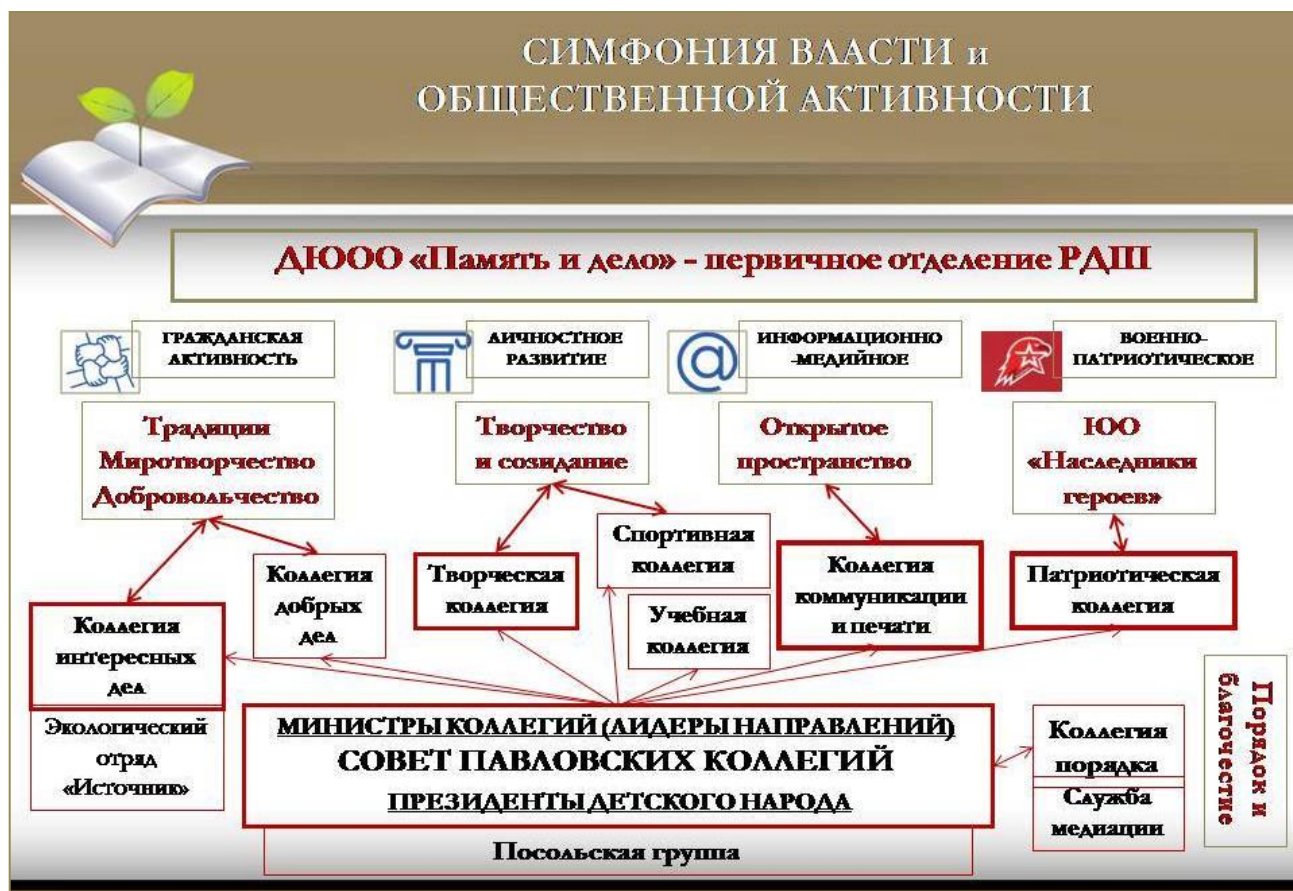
СИМФОНИЯ ВЛАСТИ и ОБЩЕСТВЕННОЙ АКТИВНОСТИ

ДЮОО «Память и дело» - первичное отделение РДШ

ГРАЖДАНСКАЯ АКТИВНОСТЬ

ЛИЧНОСТНОЕ РАЗВИТИЕ

ИНФОРМАЦИОННО -МЕДИЙНОЕ

ВОЕННО-ПАТРИОТИЧЕСКОЕ

Традиции Миротворчество Добровольчество

Творчество и созидание

Открытое пространство

ЮО «Наследники героев»

Коллегия добрых дел

Творческая коллегия

Спортивная коллегия

Учебная коллегия

Коллегия коммуникации и печати

Патриотическая коллегия

Коллегия интересных дел

Экологический отряд «Источник»

МИНИСТРЫ КОЛЛЕГИЙ (ЛИДЕРЫ НАПРАВЛЕНИЙ)
СОВЕТ ПАВЛОВСКИХ КОЛЛЕГИЙ
ПРЕЗИДЕНТЫ ДЕТСКОГО НАРОДА

Посольская группа

Коллегия порядка

Служба медиации

Порядок и благочестие